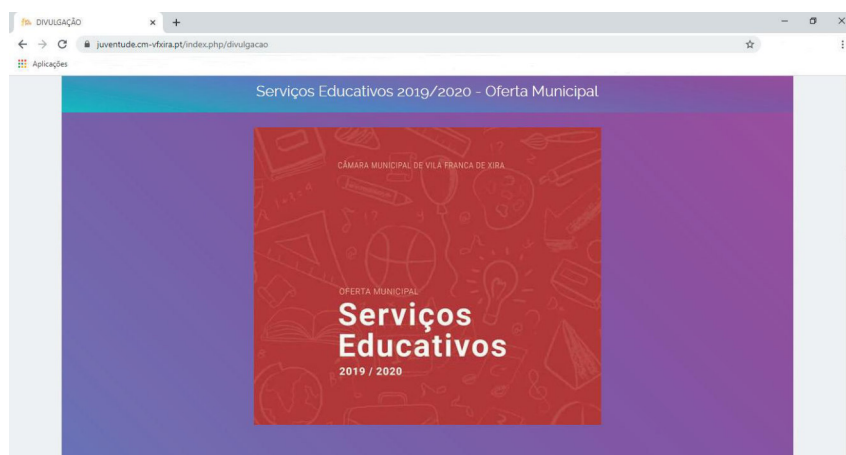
DIVULGAÇÃO

juventude.cm-vfxira.pt/index.php/divulgacao

Aplicações

Serviços Educativos 2019/2020 - Oferta Municipal

CÂMARA MUNICIPAL DE VILA FRANCA DE XIRA

OFERTA MUNICIPAL

Serviços Educativos

2019 / 2020